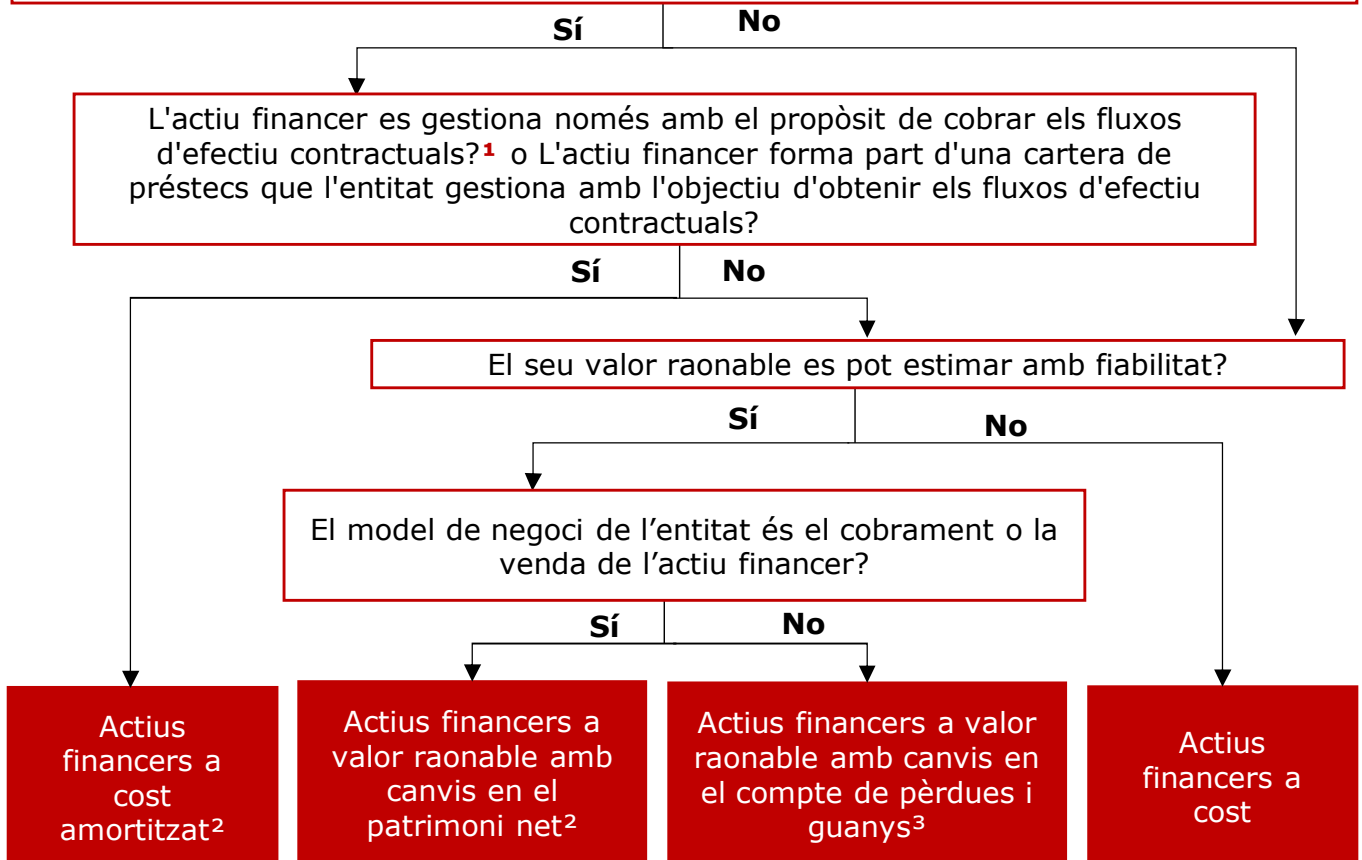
Sí
No

L'actiu financer es gestiona només amb el propòsit de cobrar els fluxos d'efectiu contractuals?$^1$ o L'actiu financer forma part d'una cartera de préstecs que l'entitat gestiona amb l'objectiu d'obtenir els fluxos d'efectiu contractuals?

Sí
No

El seu valor raonable es pot estimar amb fiabilitat?

Sí
No

El model de negoci de l'entitat és el cobrament o la venda de l'actiu financer?

Sí
No

Actius financers a cost amortitzat²

Actius financers a valor raonable amb canvis en el patrimoni net²

Actius financers a valor raonable amb canvis en el compte de pèrdues i guanys³

Actius financers a cost